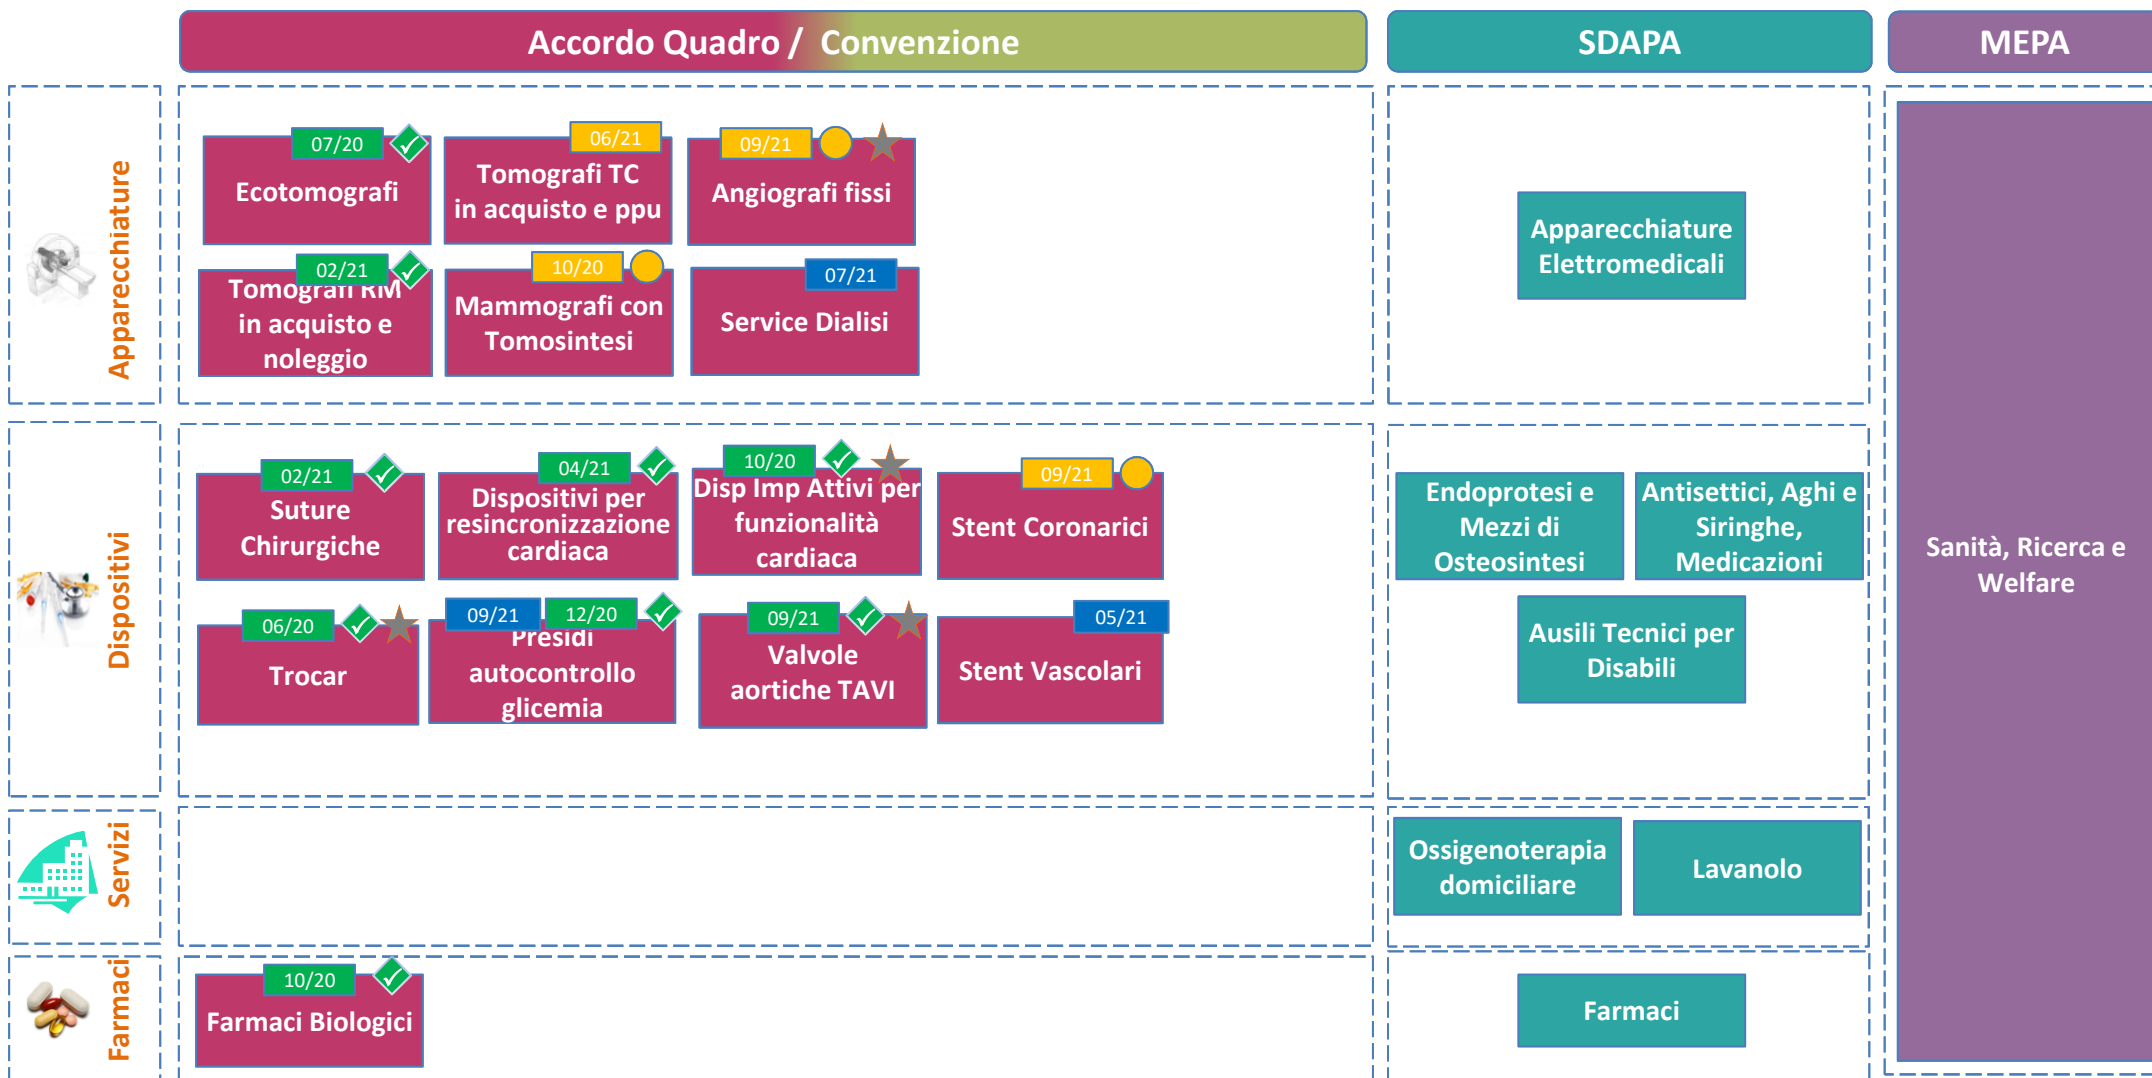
Accordo Quadro / Convenzione

SDAPA

MEPA

Apparecchiature

07/20
Ecotomografi

06/21
Tomografi TC in acquisto e ppu

09/21
Angiografi fissi

02/21
Tomografi RM in acquisto e noleggio

10/20
Mammografi con Tomosintesi

07/21
Service Dialisi

Apparecchiature Elettromedicali

Sanità, Ricerca e Welfare

Dispositivi

02/21
Suture Chirurgiche

04/21
Dispositivi per resincronizzazione cardiaca

10/20
Disp Imp Attivi per funzionalità cardiaca

09/21
Stent Coronarici

06/20
Trocar

09/21
12/20
Presidi autocontrollo glicemia

09/21
Valvole aortiche TAVI

05/21
Stent Vascolari

Endoprotesi e Mezzi di Osteosintesi

Antisettici, Aghi e Siringhe, Medicazioni

Ausili Tecnici per Disabili

Servizi

Ossigenoterapia domiciliare

Lavanolo

Farmaci

10/20
Farmaci Biologici

Farmaci